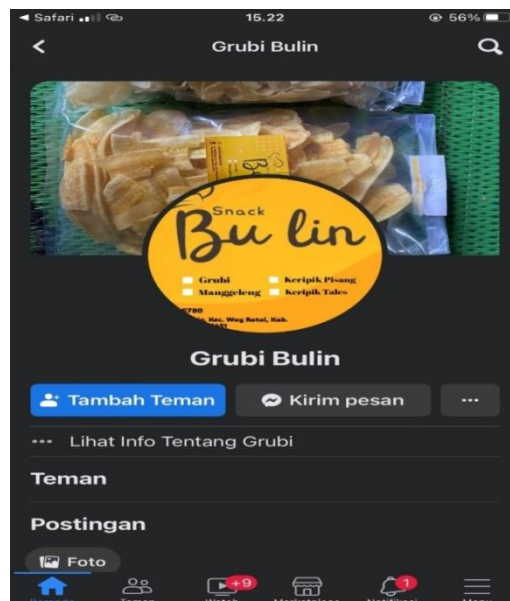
◄ Safari 15.22 56%

Grubi Bulin

Snack
Bu lin

Grubi
Keripik Pisang
Manggeleng
Keripik Tales

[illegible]5780
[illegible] Kec. Way Ratai, Kab.
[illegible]

Grubi Bulin

Tambah Teman
Kirim pesan
···

··· Lihat Info Tentang Grubi

Teman

Postingan

Foto

+9
1

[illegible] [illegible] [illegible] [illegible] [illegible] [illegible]